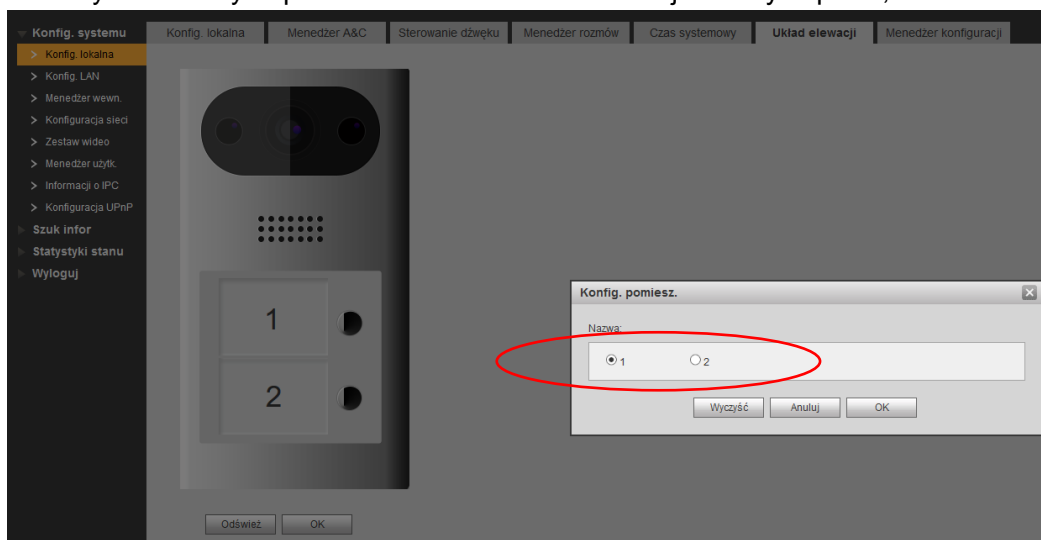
Konfig. systemu
Konfig. lokalna
Konfig. LAN
Menedżer wewn.
Konfiguracja sieci
Zestaw wideo
Menedżer użytk.
Informacji o IPC
Konfiguracja UPnP
Szuk infor
Statystyki stanu
Wyloguj

Konfig. lokalna | Menedżer A&C | Sterowanie dźwęku | Menedżer rozmów | Czas systemowy | Układ elewacji | Menedżer konfiguracji

1
2

Konfig. pomiesz.
Nazwa:
1
2
Wyczyść
Anuluj
OK

Odśwież
OK